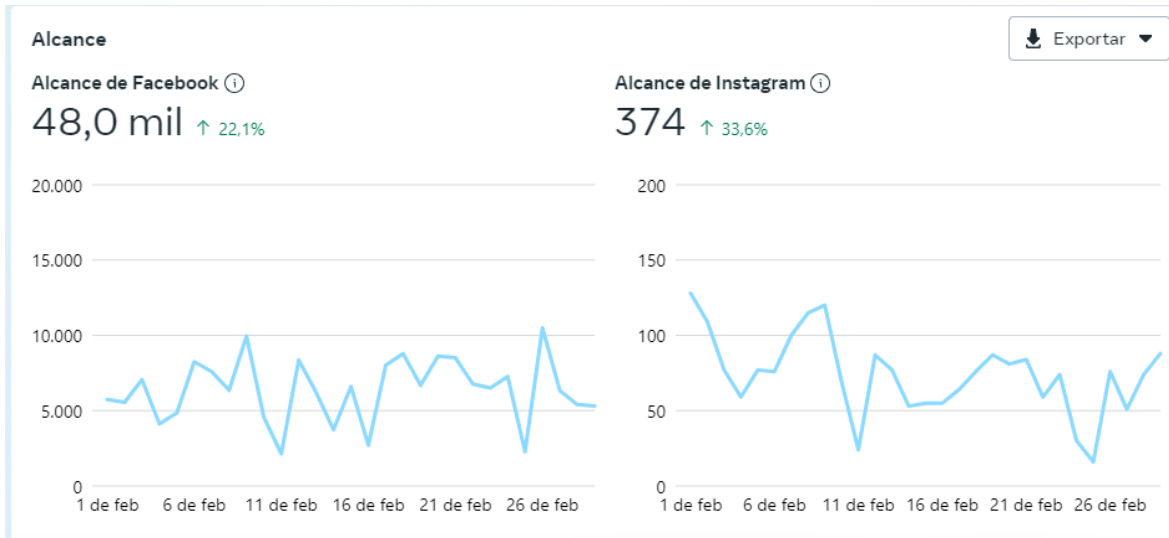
Alcance

Exportar

Alcance de Facebook
48,0 mil ↑ 22,1%

20.000
15.000
10.000
5.000
0
1 de feb 6 de feb 11 de feb 16 de feb 21 de feb 26 de feb

Alcance de Instagram
374 ↑ 33,6%

200
150
100
50
0
1 de feb 6 de feb 11 de feb 16 de feb 21 de feb 26 de feb